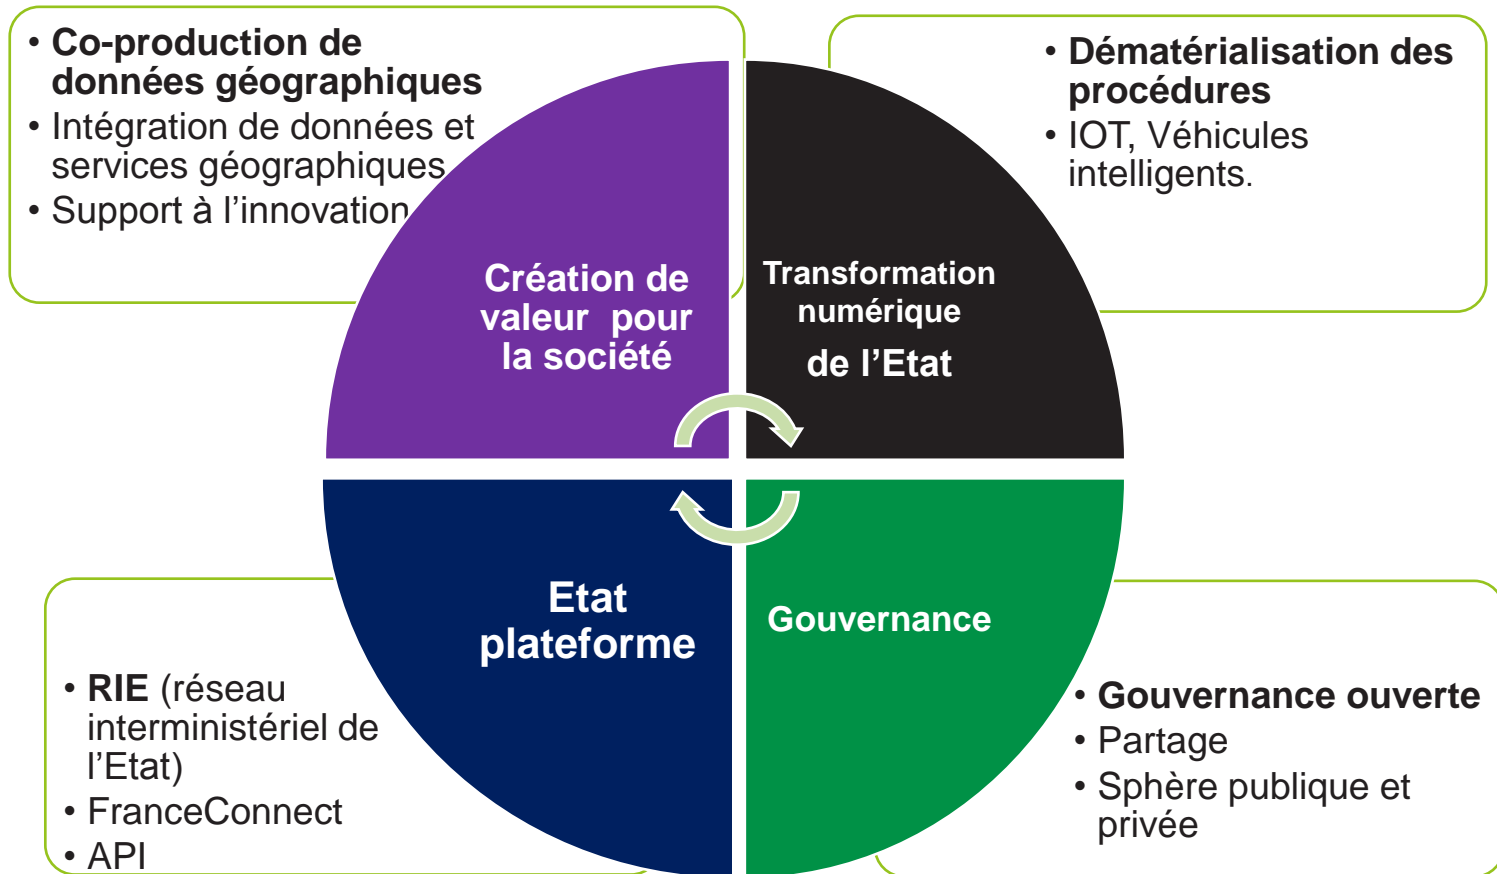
• **Co-production de données géographiques**
• Intégration de données et services géographiques
• Support à l'innovation

• **Dématérialisation des procédures**
• IOT, Véhicules intelligents.

Création de valeur pour la société

Transformation numérique de l'Etat

Etat plateforme

Gouvernance

• **RIE** (réseau interministériel de l'Etat)
• FranceConnect
• API

• **Gouvernance ouverte**
• Partage
• Sphère publique et privée